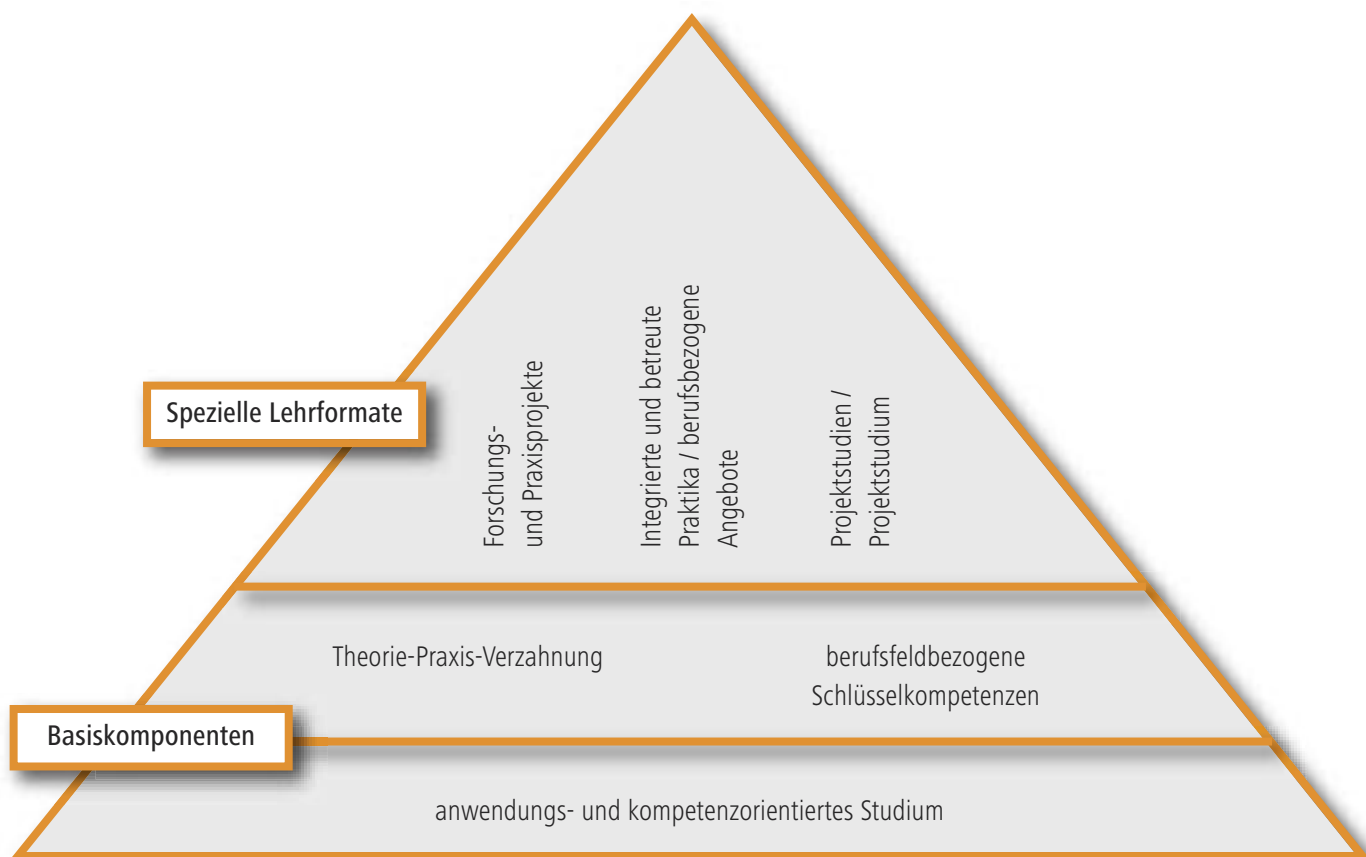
Spezielle Lehrformate

Forschungs- und Praxisprojekte

Integrierte und betreute Praktika / berufsbezogene Angebote

Projektstudien / Projektstudium

Theorie-Praxis-Verzahnung

berufsfeldbezogene Schlüsselkompetenzen

Basiskomponenten

anwendungs- und kompetenzorientiertes Studium